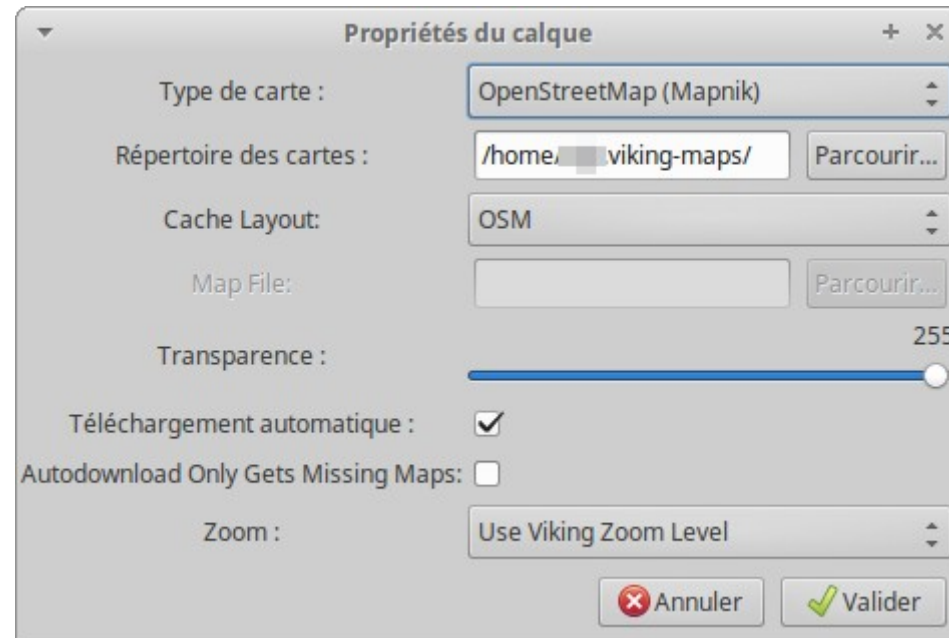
Propriétés du calque

+ ×

Type de carte : OpenStreetMap (Mapnik)

Répertoire des cartes : /home/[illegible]viking-maps/ Parcourir...

Cache Layout: OSM

Map File: Parcourir...

Transparence : 255

Téléchargement automatique : ✓

Autodownload Only Gets Missing Maps:

Zoom : Use Viking Zoom Level

Annuler Valider